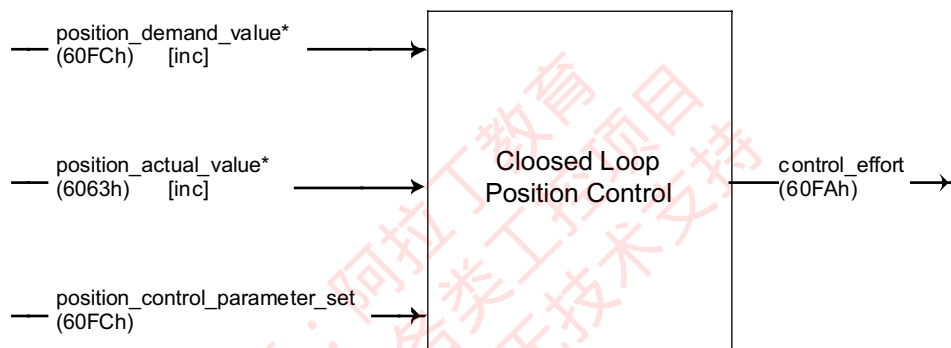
position_demand_value*
(60FCh) [inc]

position_actual_value*
(6063h) [inc]

position_control_parameter_set
(60FCh)

Cloosed Loop
Position Control

control_effort
(60FAh)

阿拉丁教育
类工控项目
无技术支持